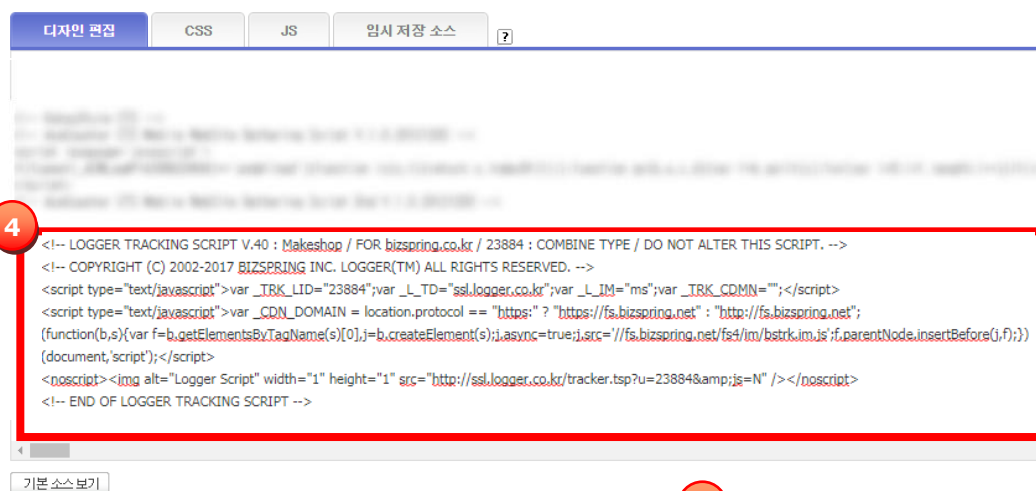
디자인 편집 CSS JS 임시 저장 소스 ?

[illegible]

4

<!-- LOGGER TRACKING SCRIPT V.40 : Makeshop / FOR bizspring.co.kr / 23884 : COMBINE TYPE / DO NOT ALTER THIS SCRIPT. -->
<!-- COPYRIGHT (C) 2002-2017 BIZSPRING INC. LOGGER(TM) ALL RIGHTS RESERVED. -->
<script type="text/javascript">var _TRK_LID="23884";var _L_TD="ssl.logger.co.kr";var _L_IM="ms";var _TRK_CDMN="";</script>
<script type="text/javascript">var _CDN_DOMAIN = location.protocol == "https:" ? "https://fs.bizspring.net" : "http://fs.bizspring.net"; (function(b,s){var f=b.getElementsByTagName(s)[0],j=b.createElement(s);j.async=true;j.src='//fs.bizspring.net/fs4/im/bstrk.im.js';f.parentNode.insertBefore(j,f);})(document,'script');</script>
<noscript><img alt="Logger Script" width="1" height="1" src="http://ssl.logger.co.kr/tracker.tsp?u=23884&amp;js=N" /></noscript>
<!-- END OF LOGGER TRACKING SCRIPT -->

기본 소스 보기